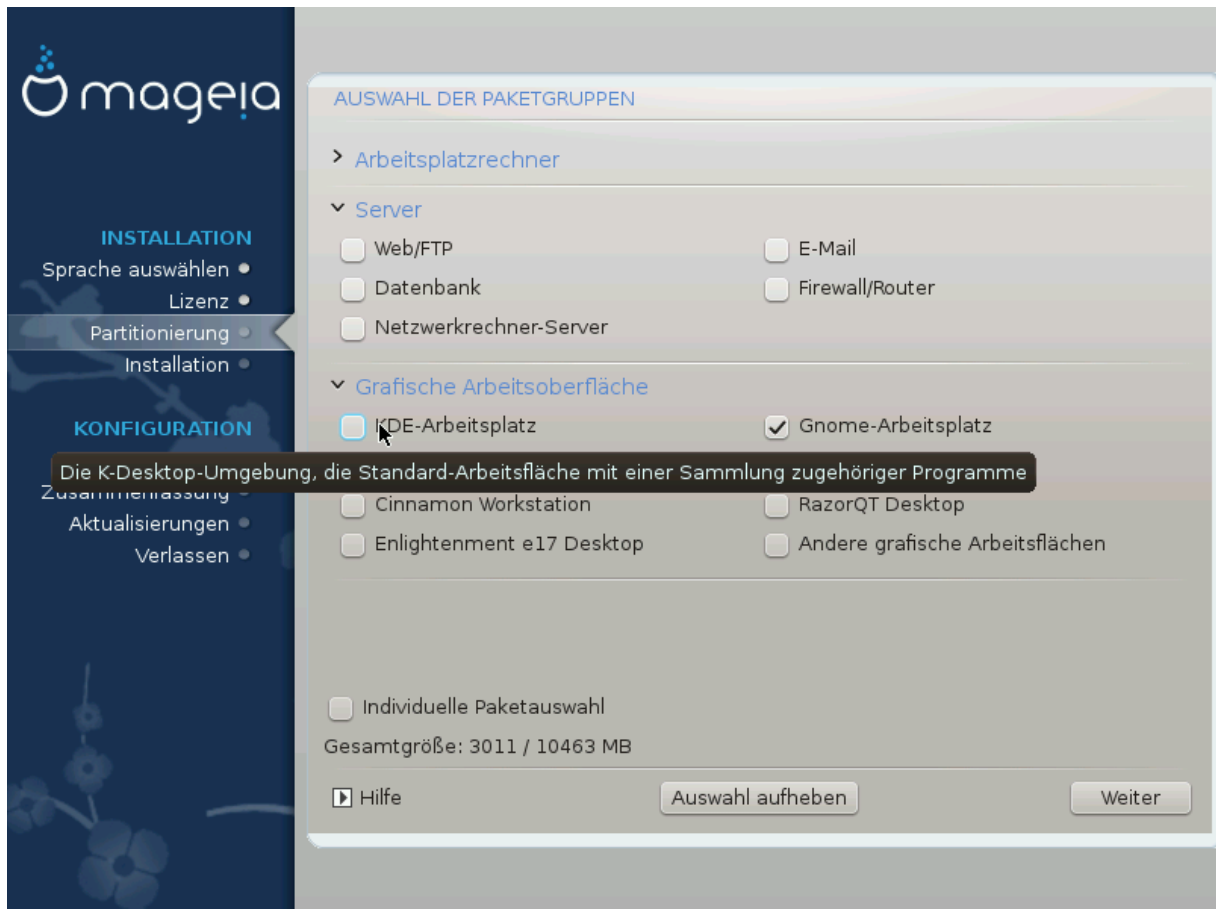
mageia

INSTALLATION
Sprache auswählen
Lizenz
Partitionierung
Installation

KONFIGURATION
Zusammenfassung
Aktualisierungen
Verlassen

AUSWAHL DER PAKETGRUPPEN

Arbeitsplatzrechner

Server

Web/FTP
E-Mail
Datenbank
Firewall/Router
Netzwerkrechner-Server

Grafische Arbeitsoberfläche

KDE-Arbeitsplatz
Gnome-Arbeitsplatz

Die K-Desktop-Umgebung, die Standard-Arbeitsfläche mit einer Sammlung zugehöriger Programme

Cinnamon Workstation
RazorQT Desktop
Enlightenment e17 Desktop
Andere grafische Arbeitsflächen

Individuelle Paketauswahl

Gesamtgröße: 3011 / 10463 MB

Hilfe
Auswahl aufheben
Weiter